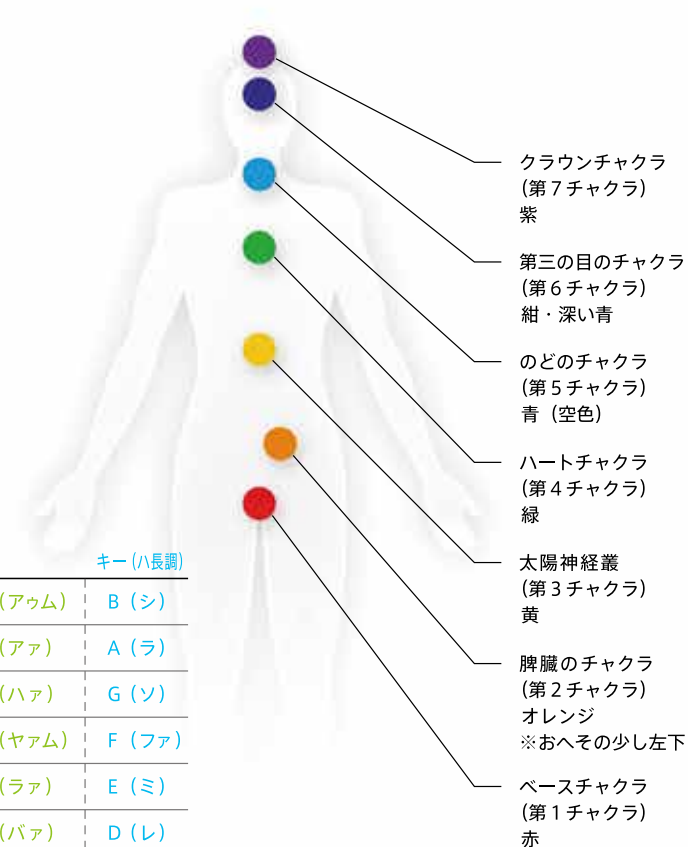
クラウンチャクラ
（第７チャクラ）
紫

第三の目のチャクラ
（第６チャクラ）
紺・深い青

のどのチャクラ
（第５チャクラ）
青（空色）

ハートチャクラ
（第４チャクラ）
緑

太陽神経叢
（第３チャクラ）
黄

脾臓のチャクラ
（第２チャクラ）
オレンジ
※おへその少し左下

ベースチャクラ
（第１チャクラ）
赤

| | キー（ハ長調） |
|---|---|
| （アゥム） | B（シ） |
| （アァ） | A（ラ） |
| （ハァ） | G（ソ） |
| （ヤァム） | F（ファ） |
| （ラァ） | E（ミ） |
| （バァ） | D（レ） |